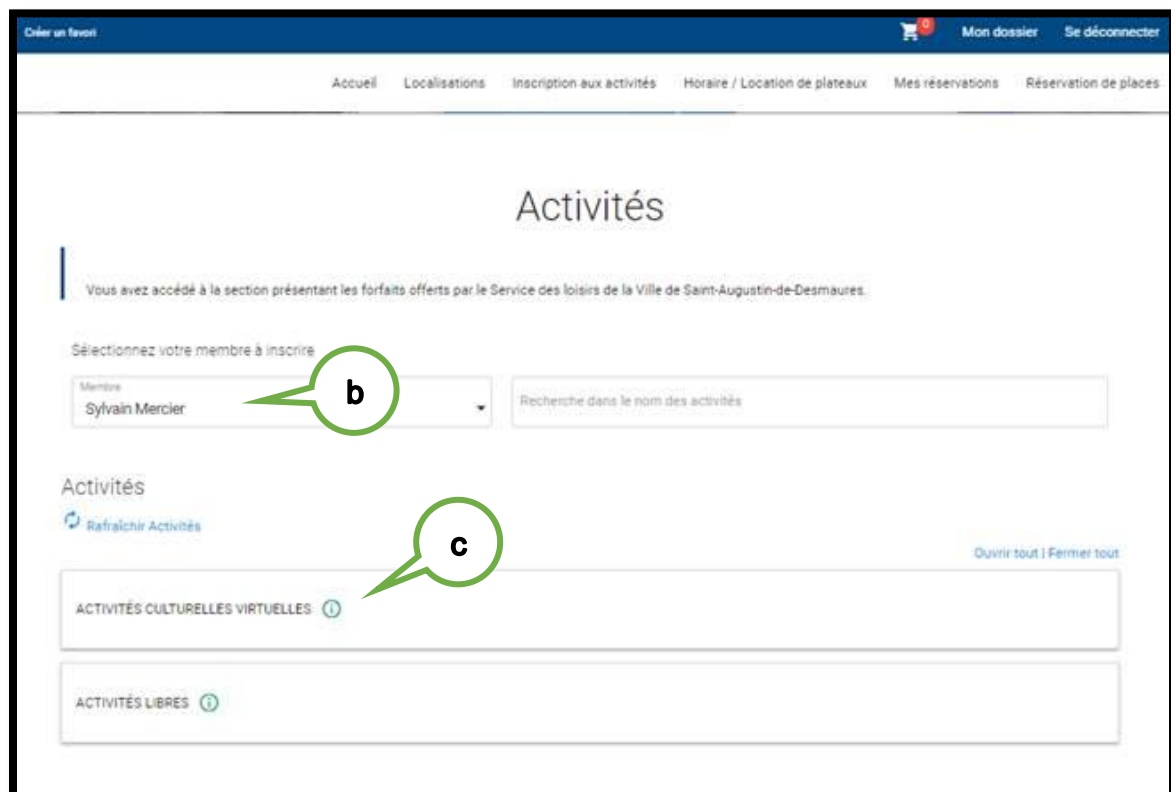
Créer un favori

0

Mon dossier

Se déconnecter

Accueil Localisations Inscription aux activités Horaire / Location de plateaux Mes réservations Réservation de places

Activités

Vous avez accédé à la section présentant les forfaits offerts par le Service des loisirs de la Ville de Saint-Augustin-de-Desmaures.

Sélectionnez votre membre à inscrire

Membre
Sylvain Mercier

b

Recherche dans le nom des activités

Activités

Rafraîchir Activités

c

Ouvrir tout | Fermer tout

ACTIVITÉS CULTURELLES VIRTUELLES

ACTIVITÉS LIBRES